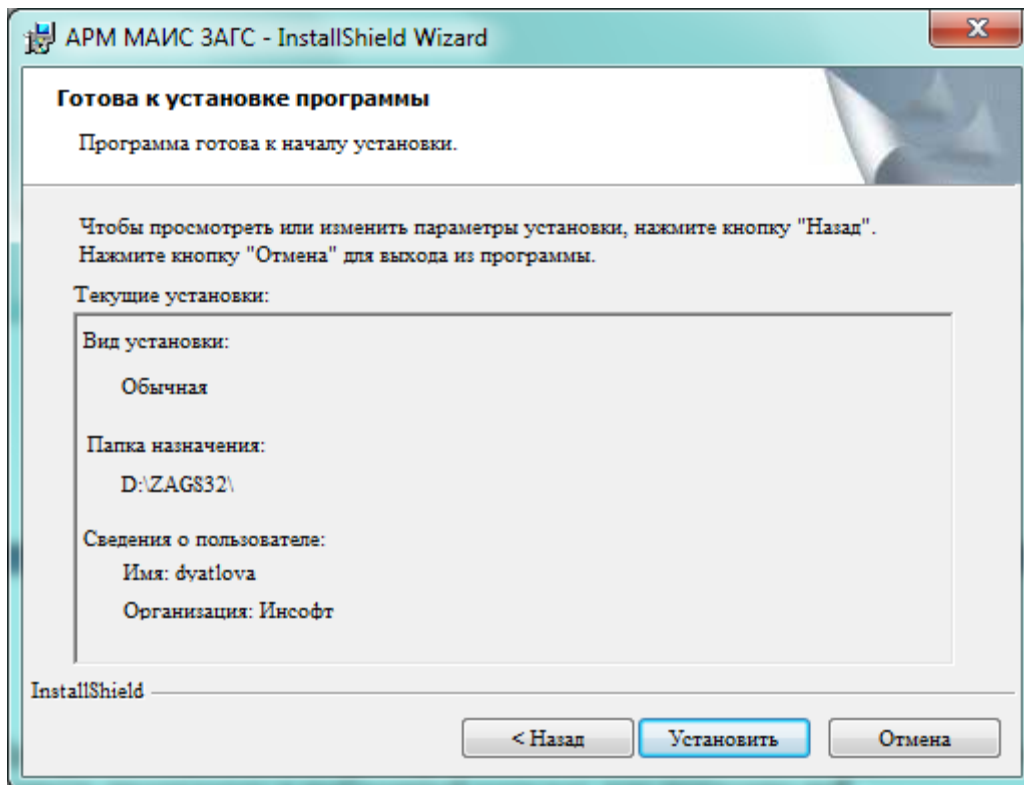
АРМ МАИС ЗАГС - InstallShield Wizard

Готова к установке программы

Программа готова к началу установки.

Чтобы просмотреть или изменить параметры установки, нажмите кнопку "Назад". Нажмите кнопку "Отмена" для выхода из программы.

Текущие установки:

Вид установки:

Обычная

Папка назначения:

D:\ZAG832\

Сведения о пользователе:

Имя: dyatlova

Организация: Инсофт

InstallShield

< Назад

Установить

Отмена